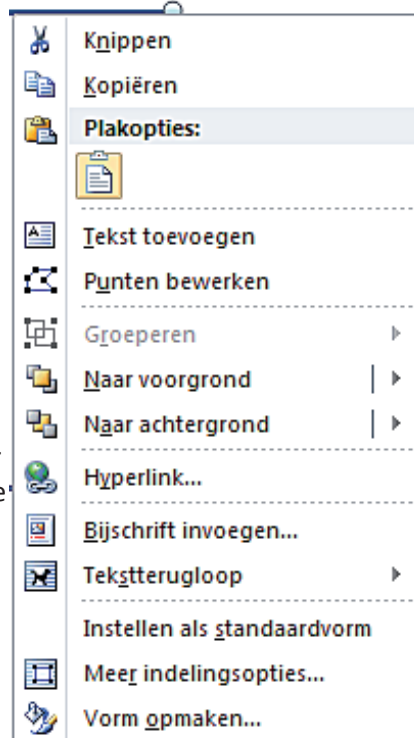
Knippen
Kopiëren
Plakopties:
Tekst toevoegen
Punten bewerken
Groeperen
Naar voorgrond
Naar achtergrond
Hyperlink...
Bijschrift invoegen...
Tekstterugloop
Instellen als standaardvorm
Meer indelingsopties...
Vorm opmaken...